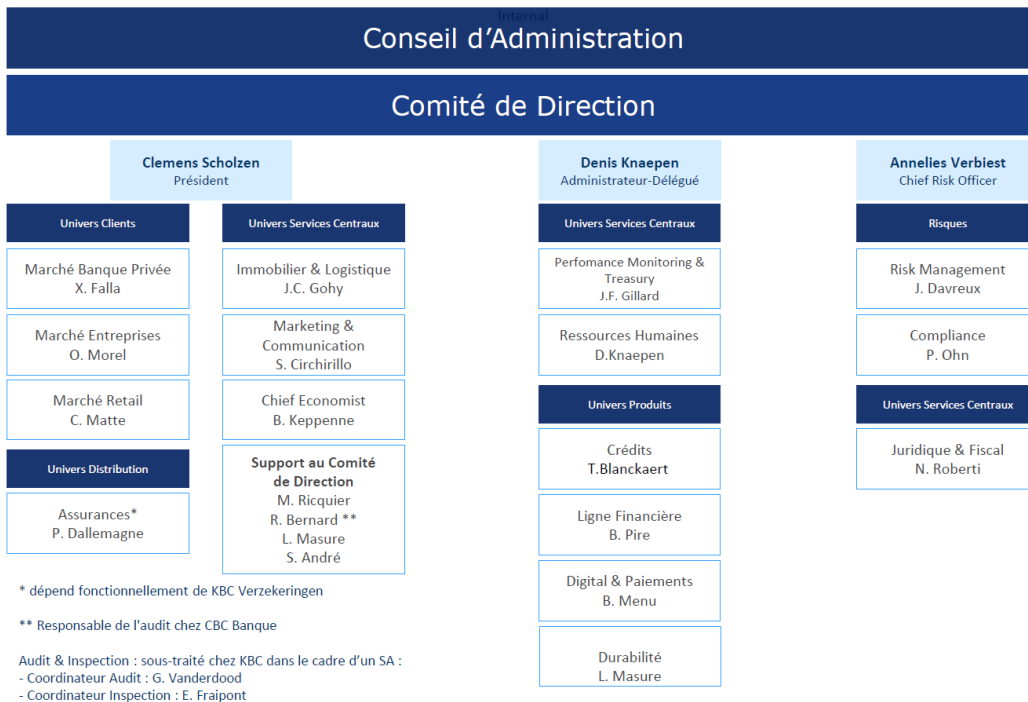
Internal

Conseil d'Administration

Comité de Direction

Clemens Scholzen
Président

Univers Clients

Marché Banque Privée
X. Falla

Marché Entreprises
O. Morel

Marché Retail
C. Matte

Univers Distribution

Assurances*
P. Dallemagne

Univers Services Centraux

Immobilier & Logistique
J.C. Gohy

Marketing & Communication
S. Circhirillo

Chief Economist
B. Keppenne

Support au Comité de Direction
M. Ricquier
R. Bernard **
L. Masure
S. André

Denis Knaepen
Administrateur-Délégué

Univers Services Centraux

Perfomance Monitoring & Treasury
J.F. Gillard

Ressources Humaines
D.Knaepen

Univers Produits

Crédits
T.Blanckaert

Ligne Financière
B. Pire

Digital & Paiements
B. Menu

Durabilité
L. Masure

Annelies Verbiest
Chief Risk Officer

Risques

Risk Management
J. Davreux

Compliance
P. Ohn

Univers Services Centraux

Juridique & Fiscal
N. Roberti

* dépend fonctionnellement de KBC Verzekeringen

** Responsable de l'audit chez CBC Banque

Audit & Inspection : sous-traité chez KBC dans le cadre d'un SA :
- Coordinateur Audit : G. Vanderdood
- Coordinateur Inspection : E. Fraipont